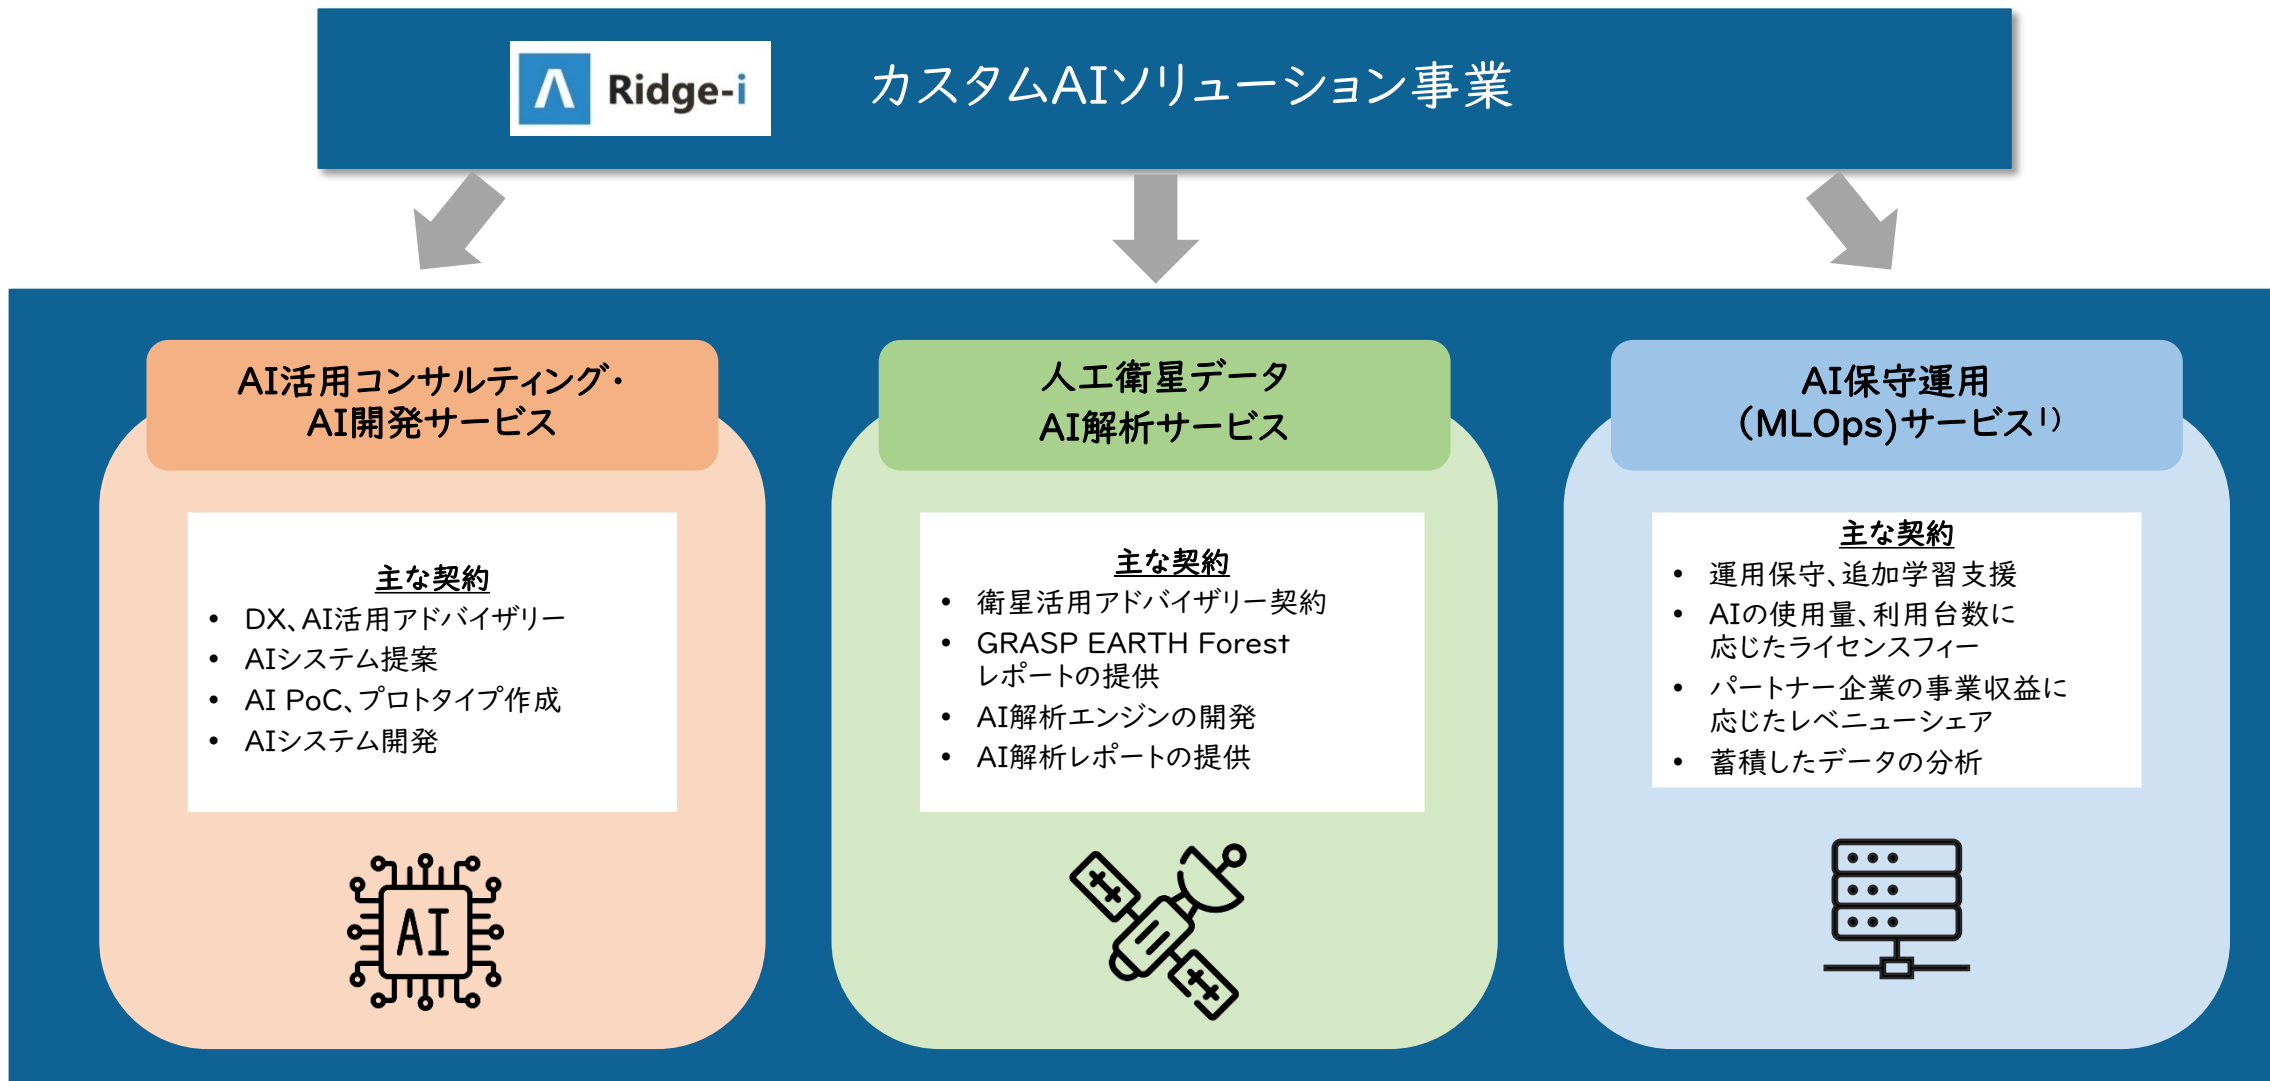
Ridge-i

カスタムAIソリューション事業

AI活用コンサルティング・
AI開発サービス

主な契約
- DX、AI活用アドバイザリー
- AIシステム提案
- AI PoC、プロトタイプ作成
- AIシステム開発

AI

人工衛星データ
AI解析サービス

主な契約
- 衛星活用アドバイザリー契約
- GRASP EARTH Forest レポートの提供
- AI解析エンジンの開発
- AI解析レポートの提供

AI保守運用
(MLOps)サービス$^{1)}$

主な契約
- 運用保守、追加学習支援
- AIの使用量、利用台数に応じたライセンスフィー
- パートナー企業の事業収益に応じたレベニューシェア
- 蓄積したデータの分析